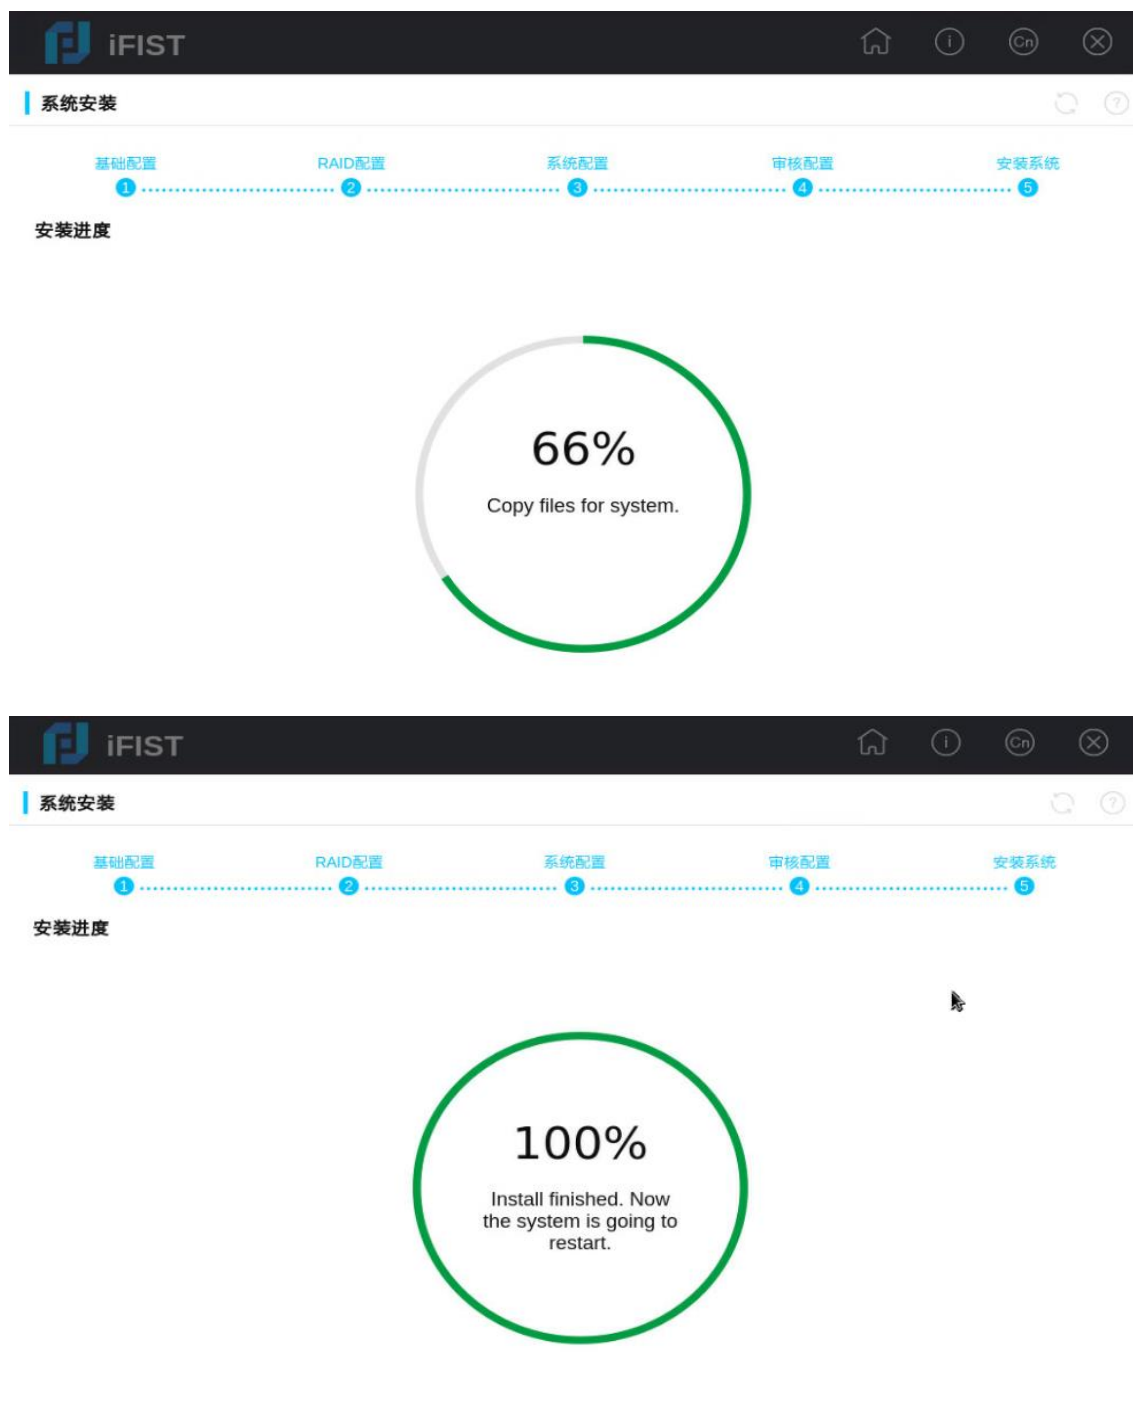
iFIST

系统安装

基础配置 RAID配置 系统配置 审核配置 安装系统
1 2 3 4 5

安装进度

66%
Copy files for system.

iFIST

系统安装

基础配置 RAID配置 系统配置 审核配置 安装系统
1 2 3 4 5

安装进度

100%
Install finished. Now the system is going to restart.